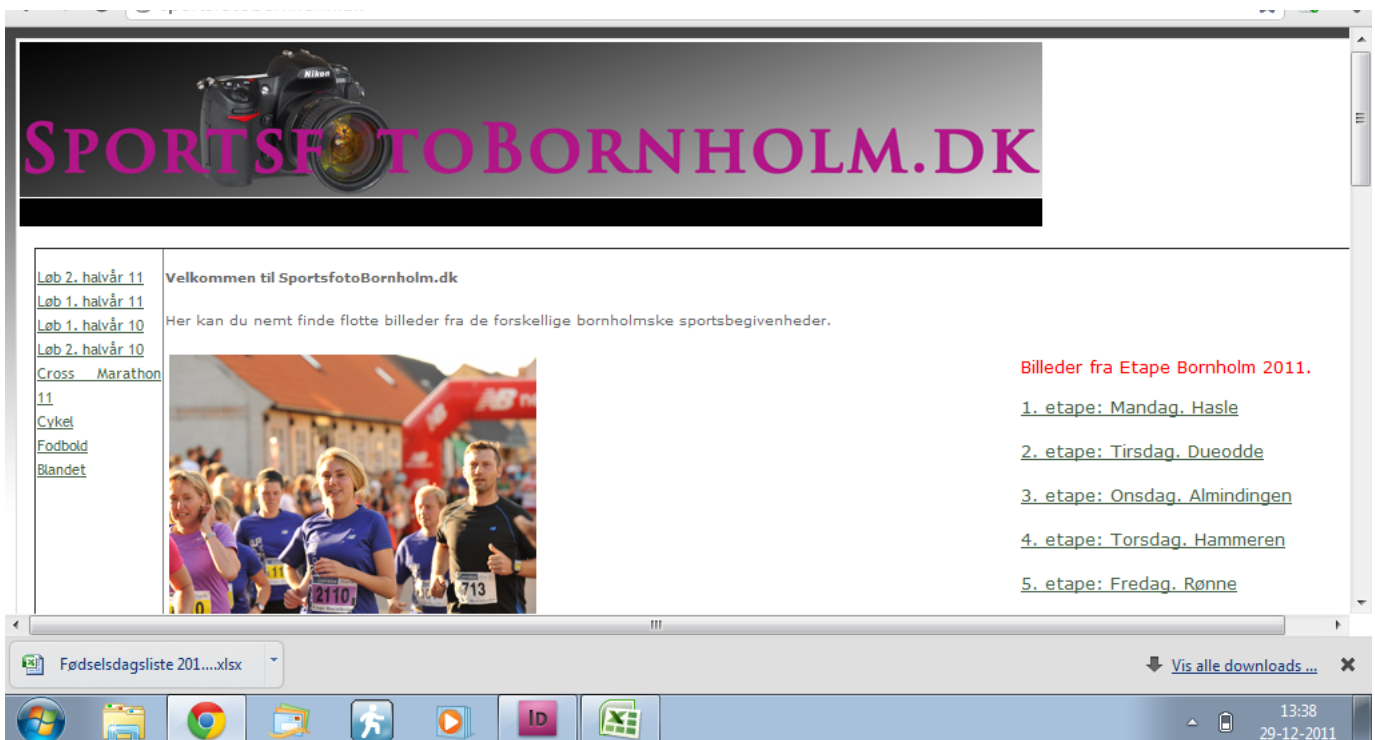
SportsfotoBornholm.dk

Løb 2. halvår 11
Løb 1. halvår 11
Løb 1. halvår 10
Løb 2. halvår 10
Cross Marathon 11
Cykel
Fodbold
Blandet

Velkommen til SportsfotoBornholm.dk

Her kan du nemt finde flotte billeder fra de forskellige bornholmske sportsbegivenheder.

Billeder fra Etape Bornholm 2011.

1. etape: Mandag. Hasle

2. etape: Tirsdag. Dueodde

3. etape: Onsdag. Almindingen

4. etape: Torsdag. Hammeren

5. etape: Fredag. Rønne

2110

713

Fødselsdagsliste 201....xlsx

Vis alle downloads ...

13:38
29-12-2011